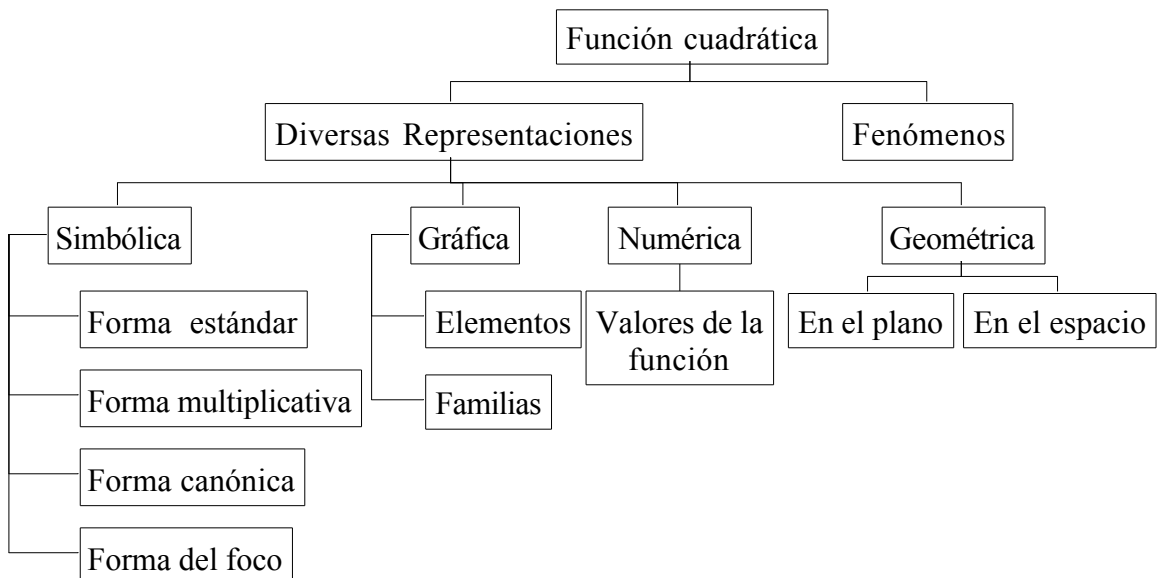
Función cuadrática

Diversas Representaciones

Fenómenos

Simbólica

Forma estándar

Forma multiplicativa

Forma canónica

Forma del foco

Gráfica

Elementos

Familias

Numérica

Valores de la función

Geométrica

En el plano

En el espacio